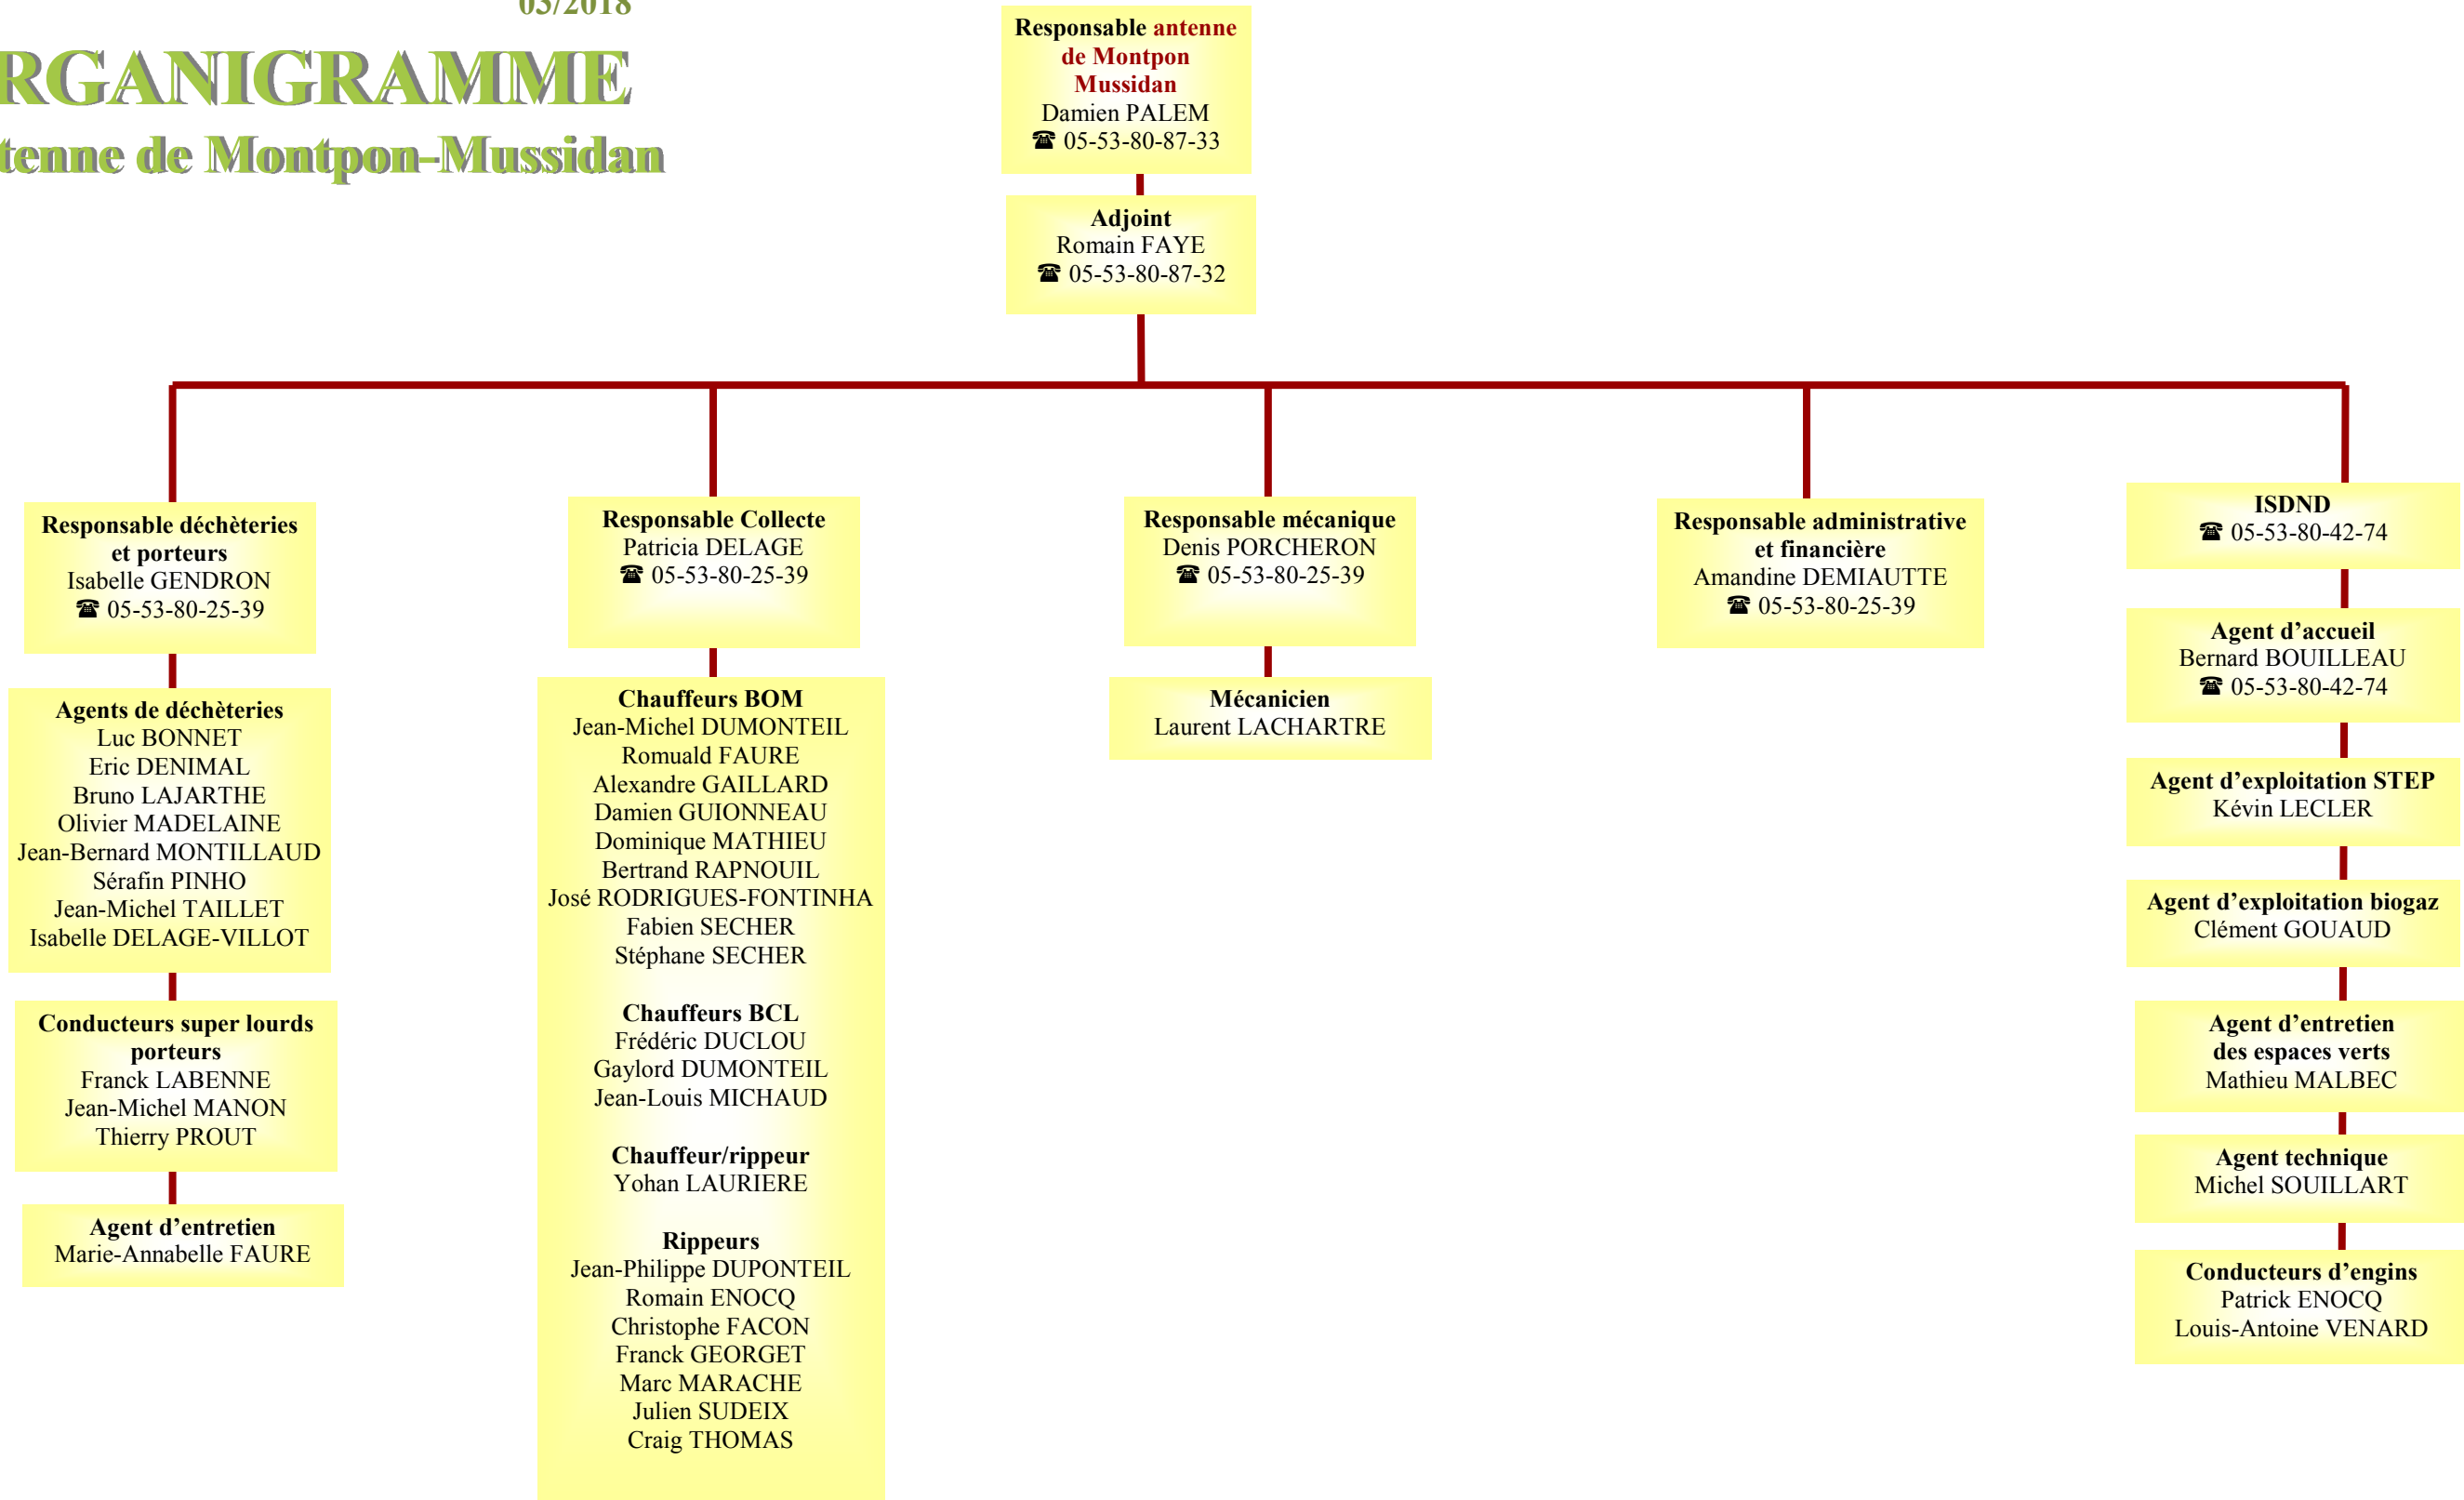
03/2018

RGANIGRAMME

tenne de Montpon-Mussidan

Responsable antenne de Montpon Mussidan
Damien PALEM
☎ 05-53-80-87-33

Adjoint
Romain FAYE
☎ 05-53-80-87-32

Responsable déchèteries et porteurs
Isabelle GENDRON
☎ 05-53-80-25-39

Agents de déchèteries
Luc BONNET
Eric DENIMAL
Bruno LAJARTHE
Olivier MADELAINE
Jean-Bernard MONTILLAUD
Sérafin PINHO
Jean-Michel TAILLET
Isabelle DELAGE-VILLOT

Conducteurs super lourds porteurs
Franck LABENNE
Jean-Michel MANON
Thierry PROUT

Agent d'entretien
Marie-Annabelle FAURE

Responsable Collecte
Patricia DELAGE
☎ 05-53-80-25-39

Chauffeurs BOM
Jean-Michel DUMONTEIL
Romuald FAURE
Alexandre GAILLARD
Damien GUIONNEAU
Dominique MATHIEU
Bertrand RAPNOUIL
José RODRIGUES-FONTINHA
Fabien SECHER
Stéphane SECHER

Chauffeurs BCL
Frédéric DUCLOU
Gaylord DUMONTEIL
Jean-Louis MICHAUD

Chauffeur/rippeur
Yohan LAURIERE

Rippeurs
Jean-Philippe DUPONTEIL
Romain ENOCQ
Christophe FACON
Franck GEORGET
Marc MARACHE
Julien SUDEIX
Craig THOMAS

Responsable mécanique
Denis PORCHERON
☎ 05-53-80-25-39

Mécanicien
Laurent LACHARTRE

Responsable administrative et financière
Amandine DEMIAUTTE
☎ 05-53-80-25-39

ISDND
☎ 05-53-80-42-74

Agent d'accueil
Bernard BOUILLEAU
☎ 05-53-80-42-74

Agent d'exploitation STEP
Kévin LECLER

Agent d'exploitation biogaz
Clément GOUAUD

Agent d'entretien des espaces verts
Mathieu MALBEC

Agent technique
Michel SOUILLART

Conducteurs d'engins
Patrick ENOCQ
Louis-Antoine VENARD